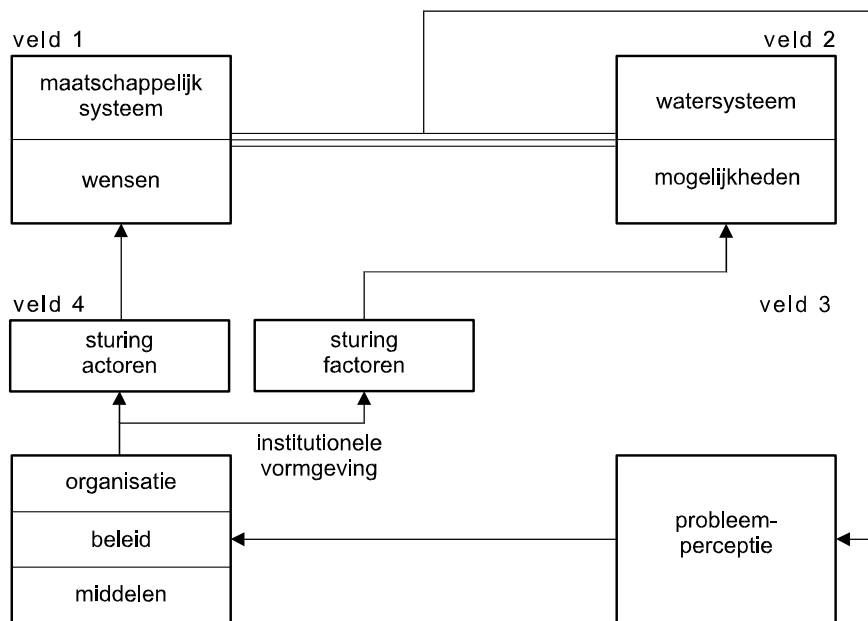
veld 1

maatschappelijk systeem

wensen

veld 2

watersysteem

mogelijkheden

veld 4

sturing actoren

sturing factoren

veld 3

institutionele vormgeving

organisatie

beleid

middelen

probleem-perceptie